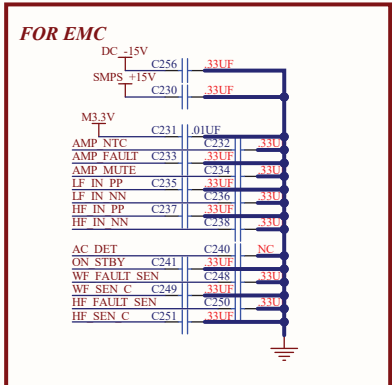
FOR EMC

DC_-15V
C256 .33UF
SMPS_+15V
C230 .33UF

M3.3V
C231 .01UF
AMP_NTC C232 .33U
AMP_FAULT C233 .33UF
AMP_MUTE C234 .33U
LF_IN_PP C235 .33UF
LF_IN_NN C236 .33U
HF_IN_PP C237 .33UF
HF_IN_NN C238 .33U

AC_DET C240 NC
ON_STBY C241 .33UF
WF_FAULT_SEN C248 .33U
WF_SEN_C C249 .33UF
HF_FAULT_SEN C250 .33U
HF_SEN_C C251 .33UF